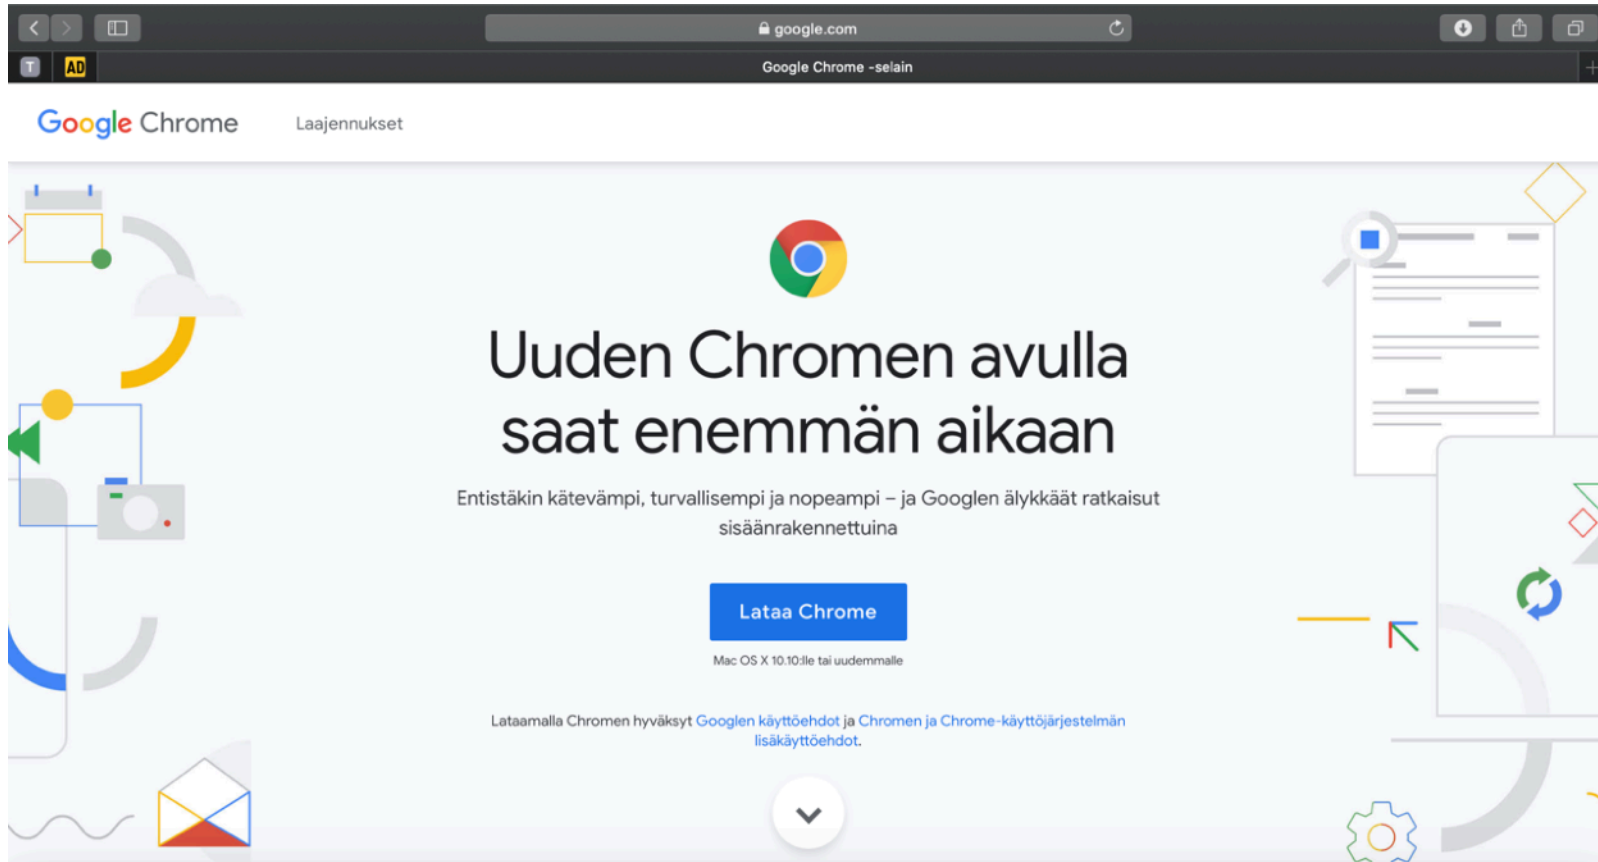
google.com

T AD Google Chrome -selain

Google Chrome Laajennukset

Uuden Chromen avulla saat enemmän aikaan

Entistäkin kätevämpi, turvallisempi ja nopeampi – ja Googlen älykkäät ratkaisut sisäänrakennettuina

Lataa Chrome

Mac OS X 10.10:lle tai uudemmalle

Lataamalla Chromen hyväksyt Googlen käyttöehdot ja Chromen ja Chrome-käyttöjärjestelmän lisäkäyttöehdot.